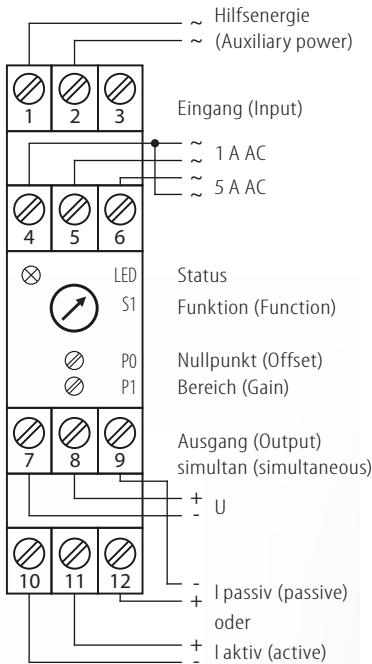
~ Hilfsenergie
~ (Auxiliary power)

1 2 3

Eingang (Input)

~ 1 A AC
~
~ 5 A AC

4 5 6

LED Status
S1 Funktion (Function)

P0 Nullpunkt (Offset)
P1 Bereich (Gain)

7 8 9

Ausgang (Output)
simultan (simultaneous)

+
- U

10 11 12

-
+ I passiv (passive)

oder

+
- I aktiv (active)